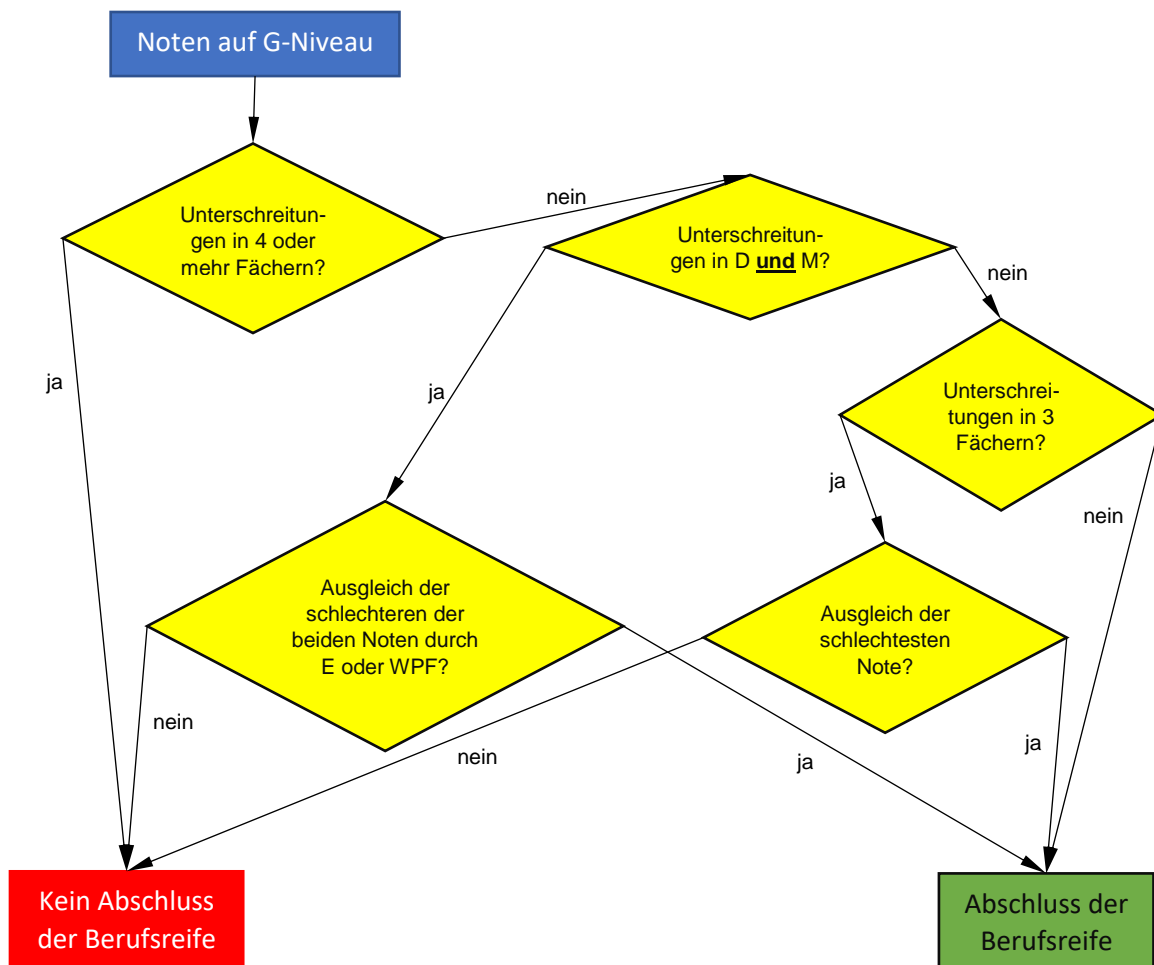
Noten auf G-Niveau

Unterschreitungen in 4 oder mehr Fächern?

nein

ja

Unterschreitungen in D **und** M?

nein

ja

Unterschreitungen in 3 Fächern?

ja

nein

Ausgleich der schlechteren der beiden Noten durch E oder WPF?

Ausgleich der schlechtesten Note?

nein

nein

ja

ja

Kein Abschluss der Berufsreife

Abschluss der Berufsreife